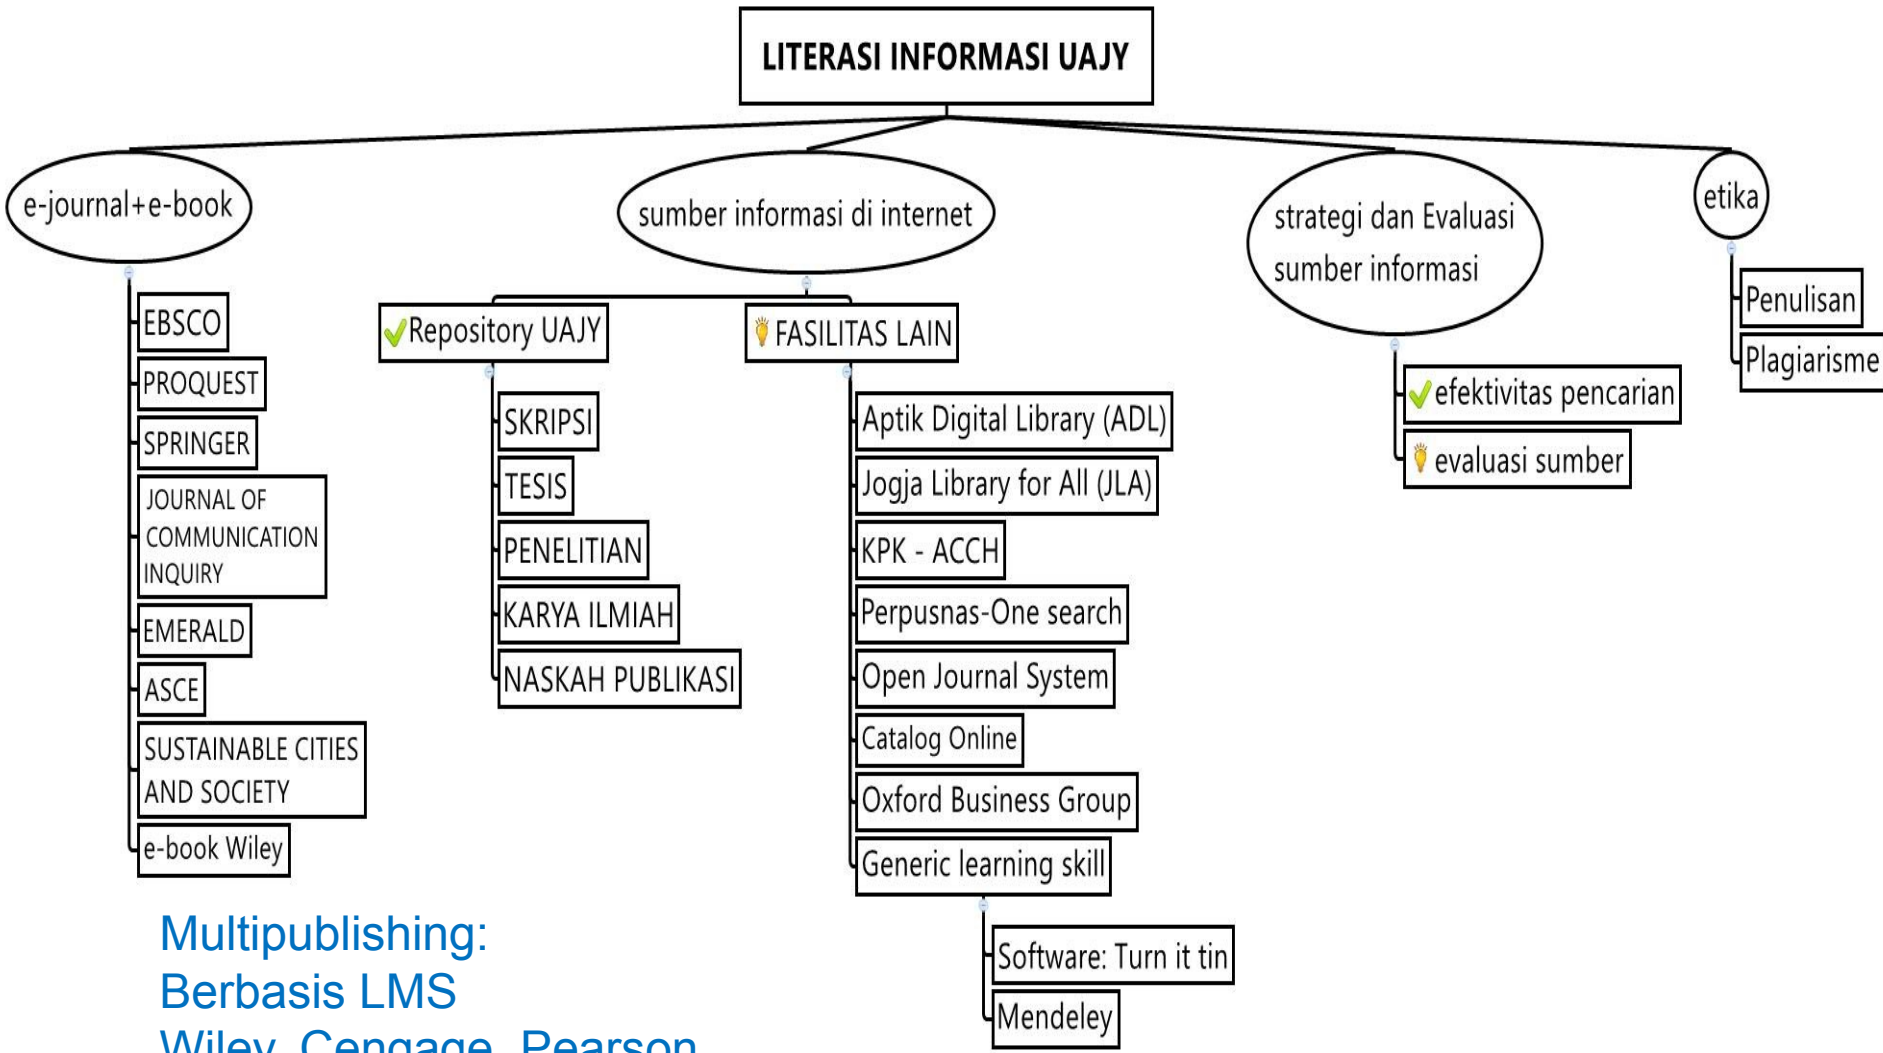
LITERASI INFORMASI UAJY

e-journal+e-book

EBSCO
PROQUEST
SPRINGER
JOURNAL OF COMMUNICATION INQUIRY
EMERALD
ASCE
SUSTAINABLE CITIES AND SOCIETY
e-book Wiley

sumber informasi di internet

Repository UAJY
SKRIPSI
TESIS
PENELITIAN
KARYA ILMIAH
NASKAH PUBLIKASI

FASILITAS LAIN
Aptik Digital Library (ADL)
Jogja Library for All (JLA)
KPK - ACCH
Perpusnas-One search
Open Journal System
Catalog Online
Oxford Business Group
Generic learning skill
Software: Turn it tin
Mendeley

strategi dan Evaluasi sumber informasi
efektivitas pencarian
evaluasi sumber

etika
Penulisan
Plagiarisme

Multipublishing:
Berbasis LMS
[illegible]